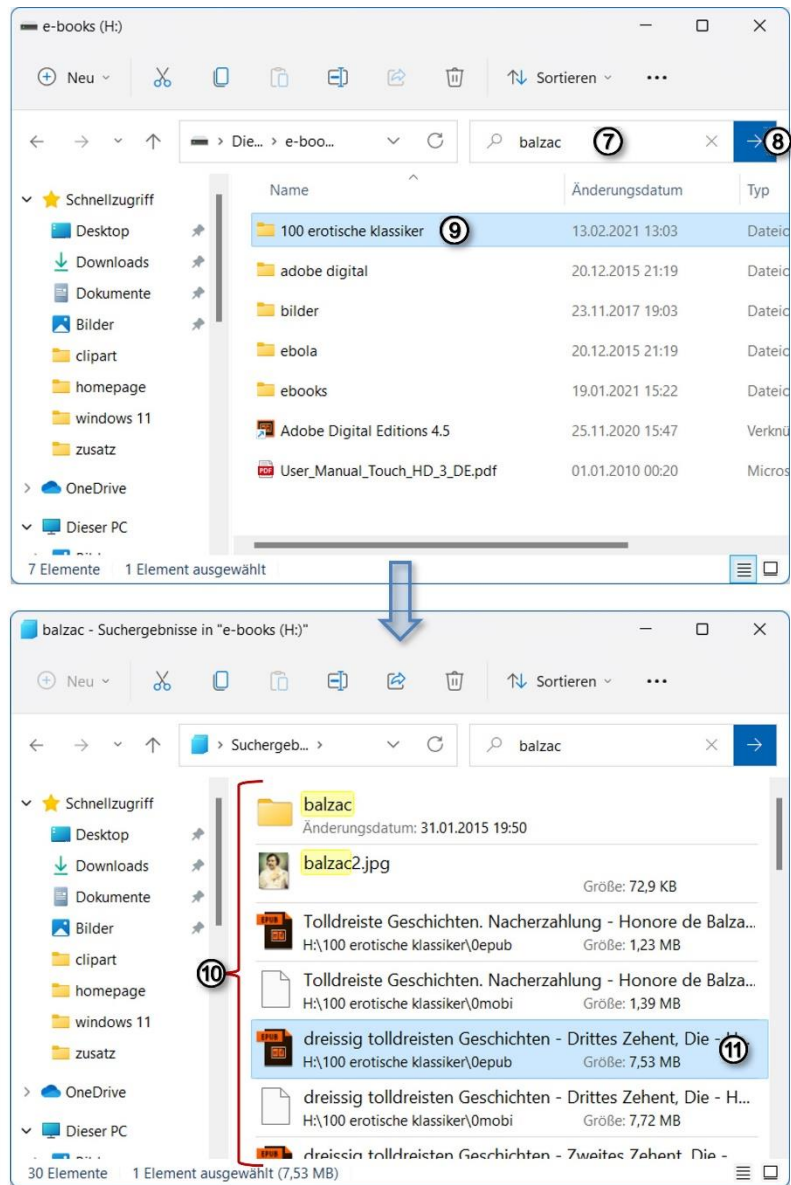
e-books (H:)

Neu Sortieren ...

Die... › e-boo... balzac 7 8

Schnellzugriff
Desktop
Downloads
Dokumente
Bilder
clipart
homepage
windows 11
zusatz
OneDrive
Dieser PC

| Name | Änderungsdatum | Typ |
|---|---|---|
| 100 erotische klassiker 9 | 13.02.2021 13:03 | Dateic |
| adobe digital | 20.12.2015 21:19 | Dateic |
| bilder | 23.11.2017 19:03 | Dateic |
| ebola | 20.12.2015 21:19 | Dateic |
| ebooks | 19.01.2021 15:22 | Dateic |
| Adobe Digital Editions 4.5 | 25.11.2020 15:47 | Verknü |
| User_Manual_Touch_HD_3_DE.pdf | 01.01.2010 00:20 | Micros |

7 Elemente 1 Element ausgewählt

balzac - Suchergebnisse in "e-books (H:)"

Neu Sortieren ...

Suchergeb... › balzac

Schnellzugriff
Desktop
Downloads
Dokumente
Bilder
clipart
homepage
windows 11
zusatz
OneDrive
Dieser PC

10

balzac
Änderungsdatum: 31.01.2015 19:50

balzac2.jpg
Größe: 72,9 KB

Tolldreiste Geschichten. Nacherzahlung - Honore de Balza...
H:\100 erotische klassiker\0epub Größe: 1,23 MB

Tolldreiste Geschichten. Nacherzahlung - Honore de Balza...
H:\100 erotische klassiker\0mobi Größe: 1,39 MB

dreissig tolldreisten Geschichten - Drittes Zehent, Die - H...
H:\100 erotische klassiker\0epub Größe: 7,53 MB 11

dreissig tolldreisten Geschichten - Drittes Zehent, Die - H...
H:\100 erotische klassiker\0mobi Größe: 7,72 MB

dreissig tolldreisten Geschichten - Zweites Zehent, Die -

30 Elemente 1 Element ausgewählt (7,53 MB)